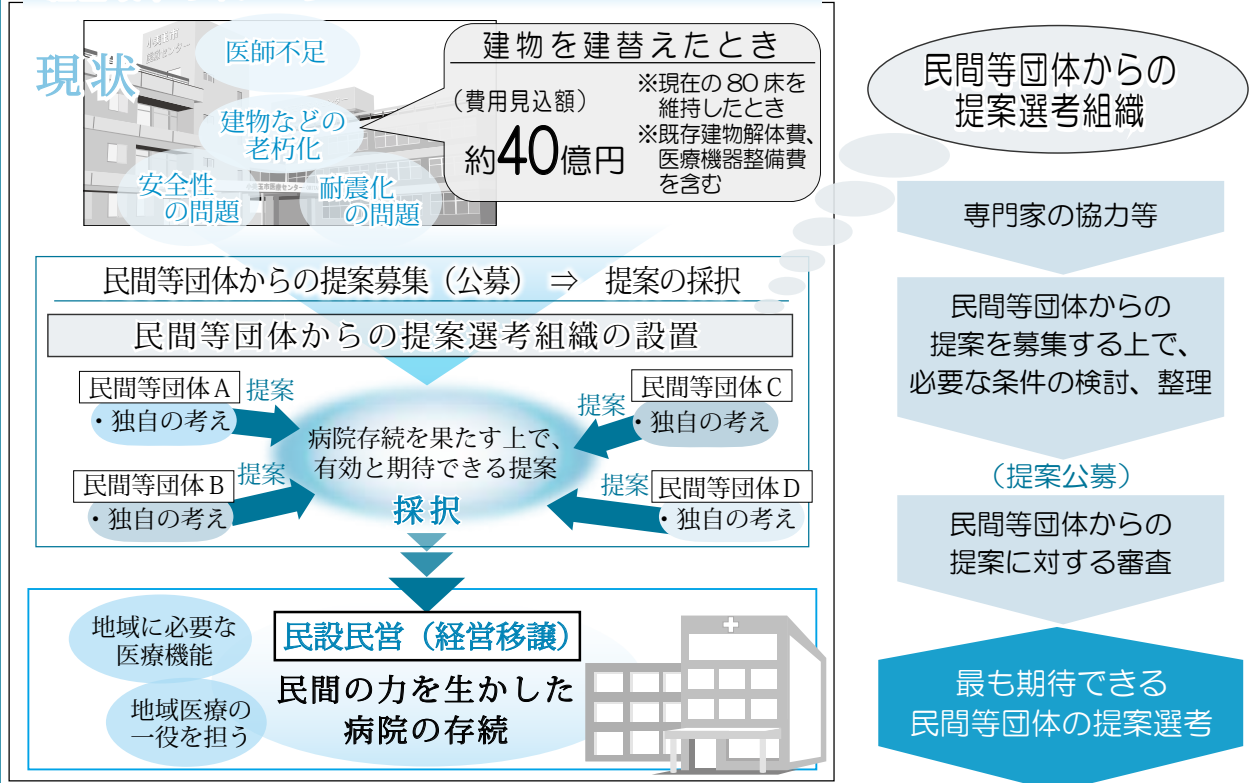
現状

医師不足

建物などの老朽化

安全性の問題

耐震化の問題

建物を建替えたとき

（費用見込額）

約40億円

※現在の80床を維持したとき
※既存建物解体費、医療機器整備費を含む

民間等団体からの提案募集（公募）⇒ 提案の採択

民間等団体からの提案選考組織の設置

民間等団体A 提案
・独自の考え

民間等団体B 提案
・独自の考え

提案 民間等団体C
・独自の考え

提案 民間等団体D
・独自の考え

病院存続を果たす上で、有効と期待できる提案

採択

地域に必要な医療機能

地域医療の一役を担う

民設民営（経営移譲）

民間の力を生かした病院の存続

民間等団体からの提案選考組織

専門家の協力等

民間等団体からの提案を募集する上で、必要な条件の検討、整理

（提案公募）

民間等団体からの提案に対する審査

最も期待できる民間等団体の提案選考